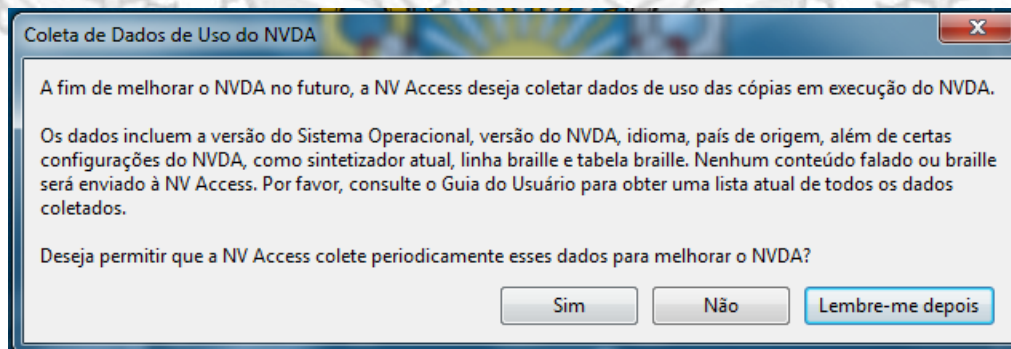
Coleta de Dados de Uso do NVDA

A fim de melhorar o NVDA no futuro, a NV Access deseja coletar dados de uso das cópias em execução do NVDA.

Os dados incluem a versão do Sistema Operacional, versão do NVDA, idioma, país de origem, além de certas configurações do NVDA, como sintetizador atual, linha braille e tabela braille. Nenhum conteúdo falado ou braille será enviado à NV Access. Por favor, consulte o Guia do Usuário para obter uma lista atual de todos os dados coletados.

Deseja permitir que a NV Access colete periodicamente esses dados para melhorar o NVDA?

Sim | Não | Lembre-me depois